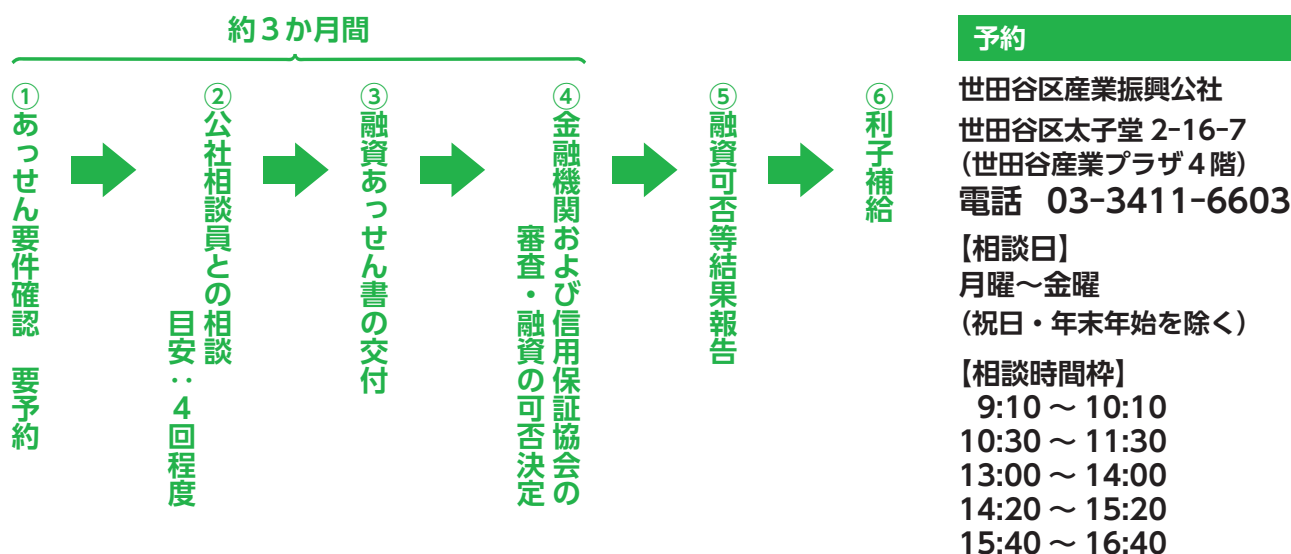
約３か月間

①あっせん要件確認　要予約

②公社相談員との相談
目安：４回程度

③融資あっせん書の交付

④金融機関および信用保証協会の審査・融資の可否決定

⑤融資可否等結果報告

⑥利子補給

予約

世田谷区産業振興公社
世田谷区太子堂 2-16-7
（世田谷産業プラザ４階）
電話　03-3411-6603

【相談日】
月曜～金曜
（祝日・年末年始を除く）

【相談時間枠】
9:10 ～ 10:10
10:30 ～ 11:30
13:00 ～ 14:00
14:20 ～ 15:20
15:40 ～ 16:40